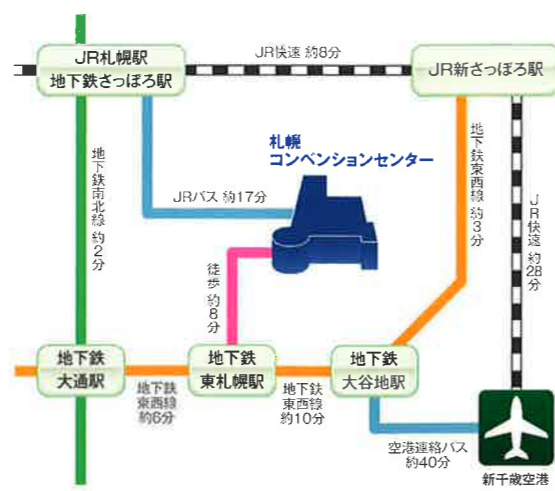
JR札幌駅
地下鉄さっぽろ駅

JR快速 約8分

JR新さっぽろ駅

札幌
コンベンションセンター

地下鉄南北線 約2分

JRバス 約17分

徒歩 約8分

地下鉄東西線 約3分

JR快速 約28分

地下鉄
大通駅

地下鉄
東札幌駅

地下鉄
大谷地駅

地下鉄東西線 約6分

地下鉄東西線 約10分

空港連絡バス 約40分

新千歳空港